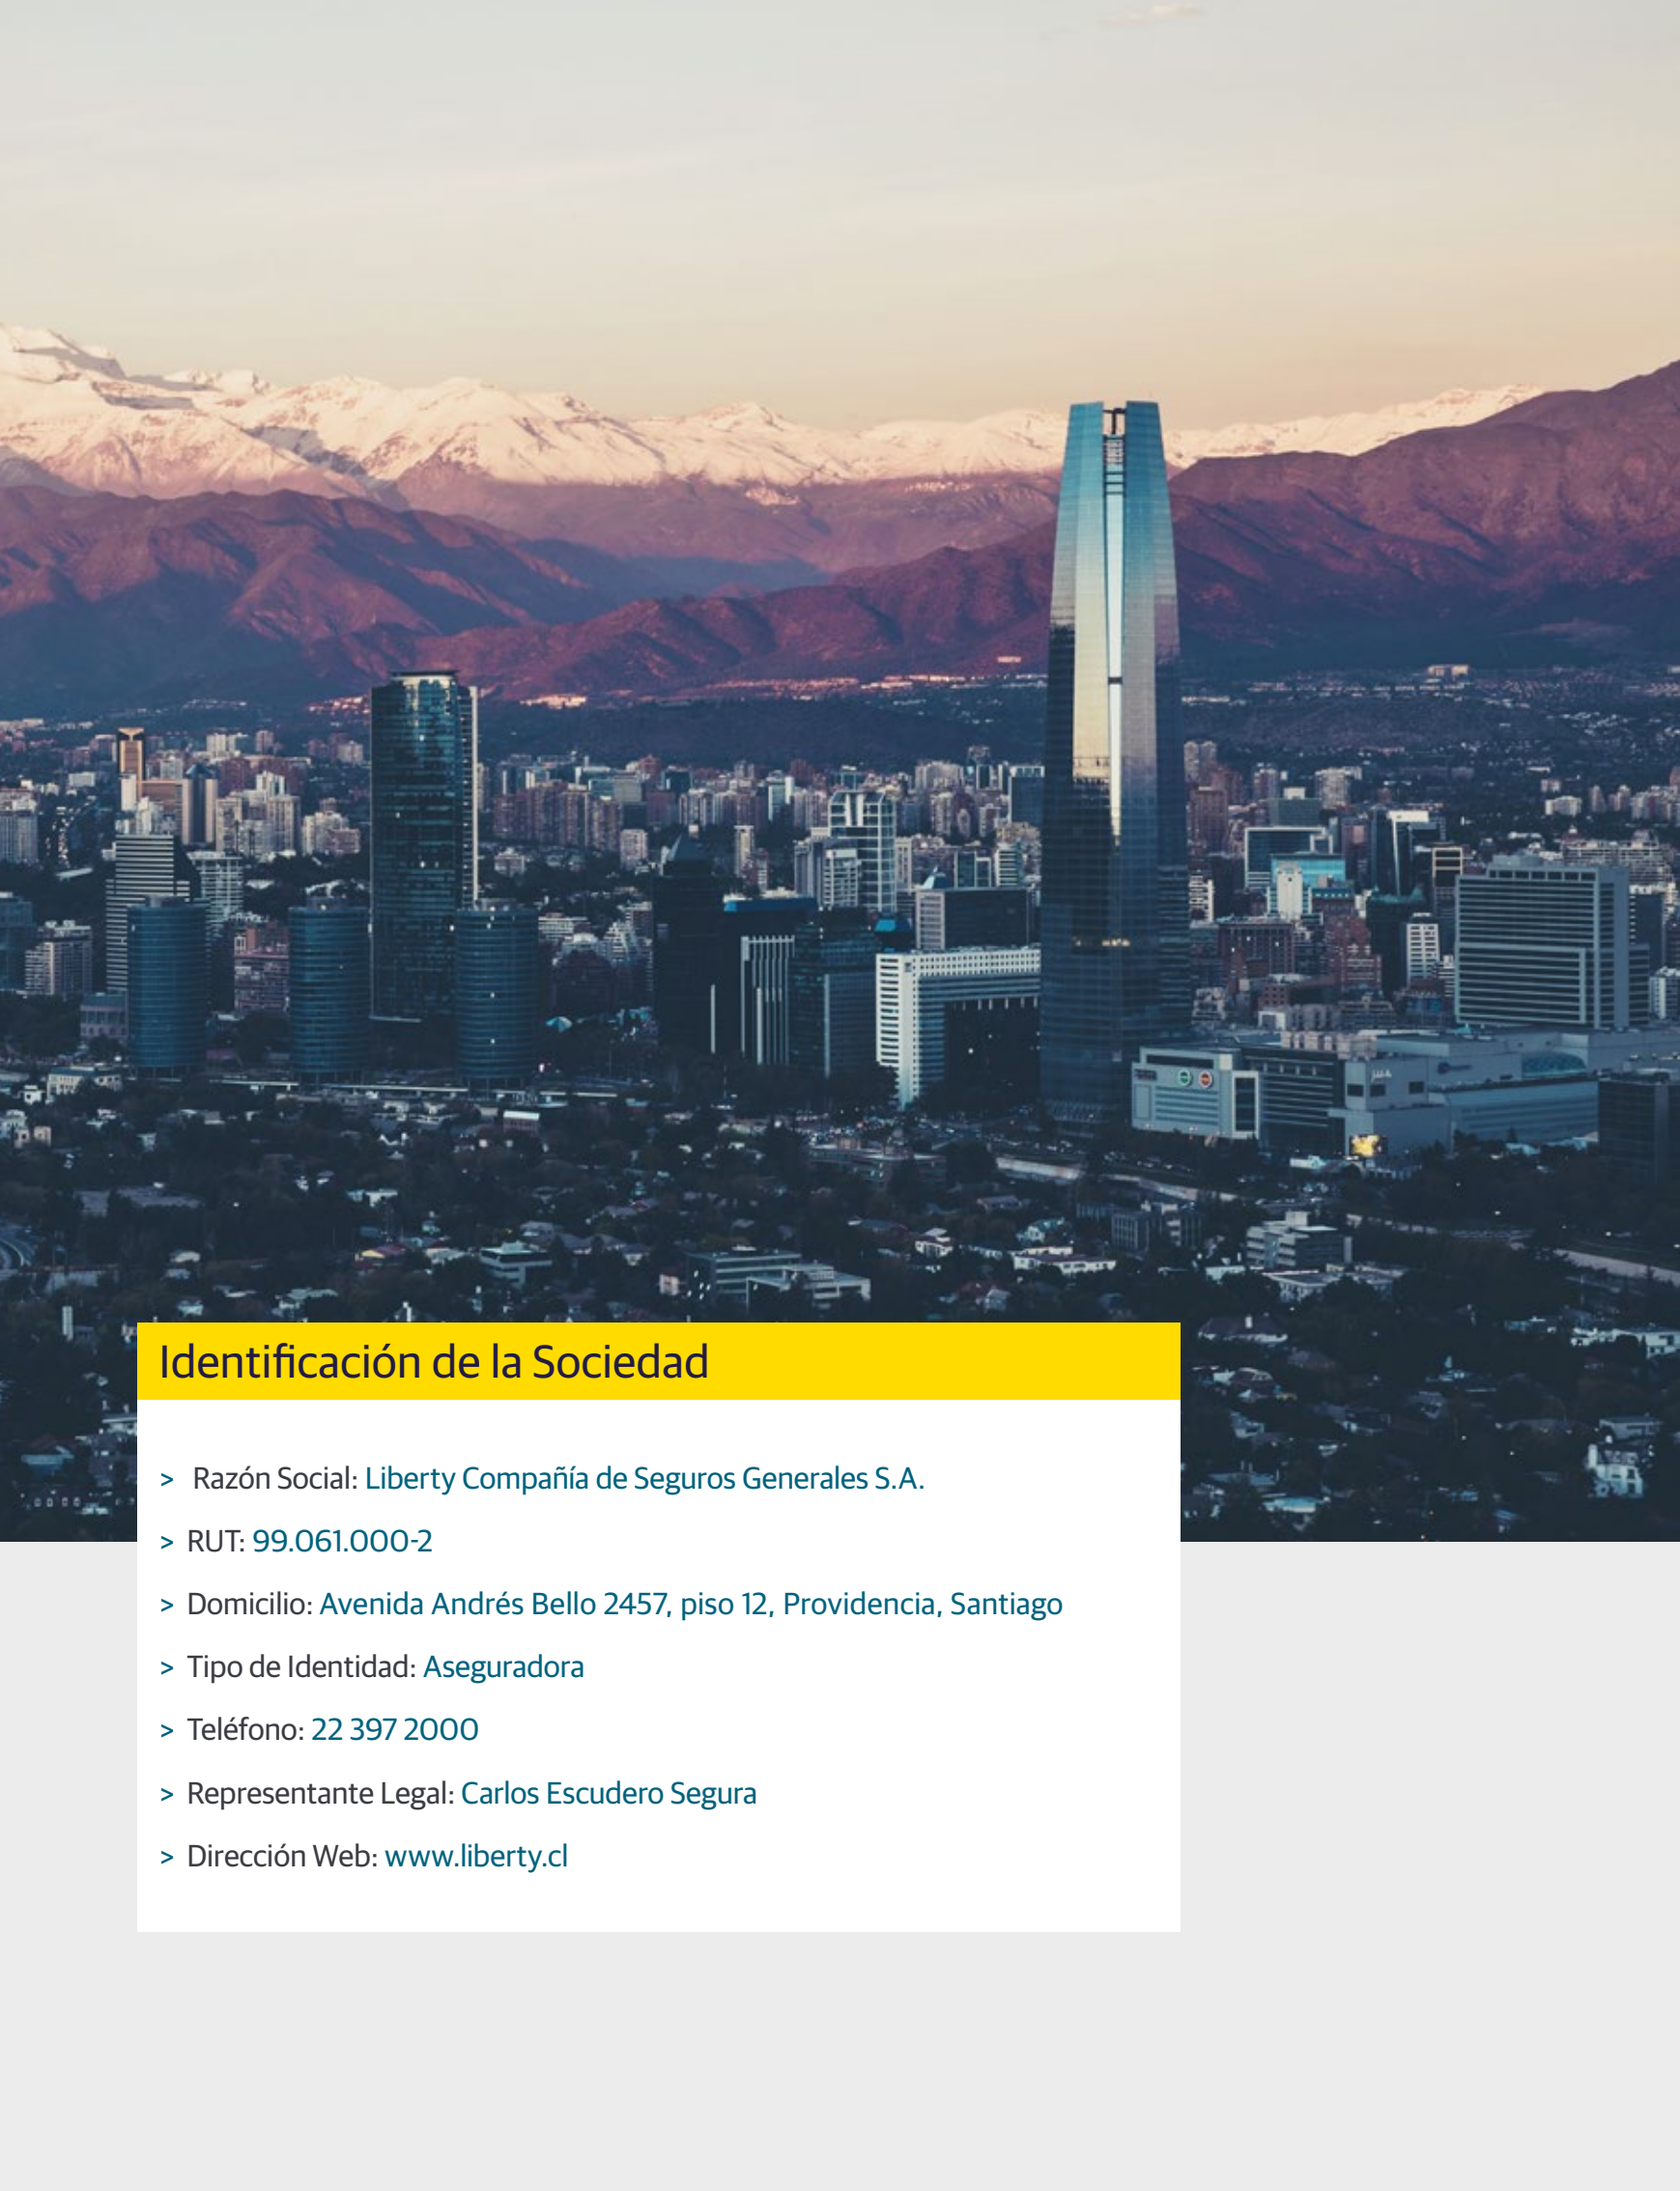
Identificación de la Sociedad

> Razón Social: Liberty Compañía de Seguros Generales S.A.

> RUT: 99.061.000-2

> Domicilio: Avenida Andrés Bello 2457, piso 12, Providencia, Santiago

> Tipo de Identidad: Aseguradora

> Teléfono: 22 397 2000

> Representante Legal: Carlos Escudero Segura

> Dirección Web: www.liberty.cl